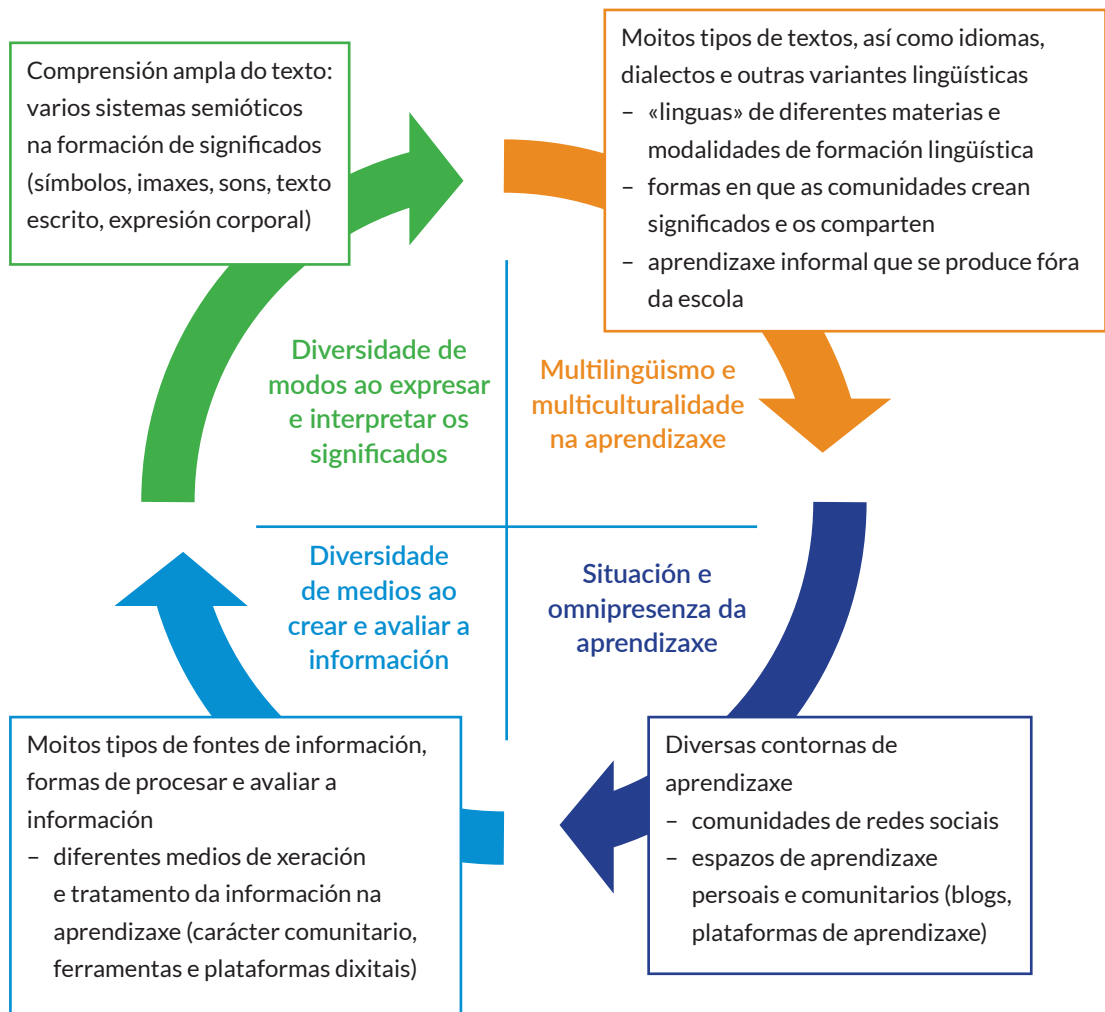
Comprensión ampla do texto: varios sistemas semióticos na formación de significados (símbolos, imaxes, sons, texto escrito, expresión corporal)

Moitos tipos de textos, así como idiomas, dialectos e outras variantes lingüísticas
– «linguas» de diferentes materias e modalidades de formación lingüística
– formas en que as comunidades crean significados e os comparten
– aprendizaxe informal que se produce fóra da escola

Diversidade de modos ao expresar e interpretar os significados

Multilingüismo e multiculturalidade na aprendizaxe

Diversidade de medios ao crear e avaliar a información

Situación e omnipresenza da aprendizaxe

Moitos tipos de fontes de información, formas de procesar e avaliar a información
– diferentes medios de xeración e tratamento da información na aprendizaxe (carácter comunitario, ferramentas e plataformas dixitais)

Diversas contornas de aprendizaxe
– comunidades de redes sociais
– espazos de aprendizaxe persoais e comunitarios (blogs, plataformas de aprendizaxe)